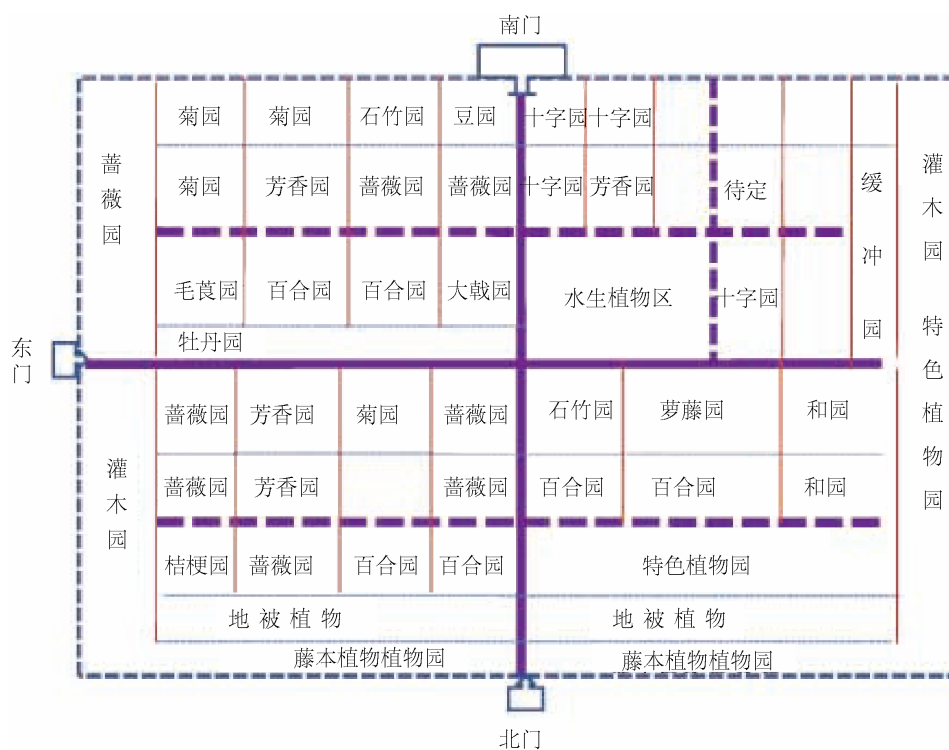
南门

蔷薇园

菊园 菊园 石竹园 豆园 十字园 十字园

菊园 芳香园 蔷薇园 蔷薇园 十字园 芳香园

待定

缓冲园

灌木园

毛茛园 百合园 百合园 大戟园 水生植物区 十字园

牡丹园

东门

特色植物园

灌木园

蔷薇园 芳香园 菊园 蔷薇园 石竹园 萝藤园 和园

蔷薇园 芳香园 蔷薇园 百合园 百合园 和园

桔梗园 蔷薇园 百合园 百合园 特色植物园

地 被 植 物

地 被 植 物

藤本植物植物园

藤本植物植物园

北门